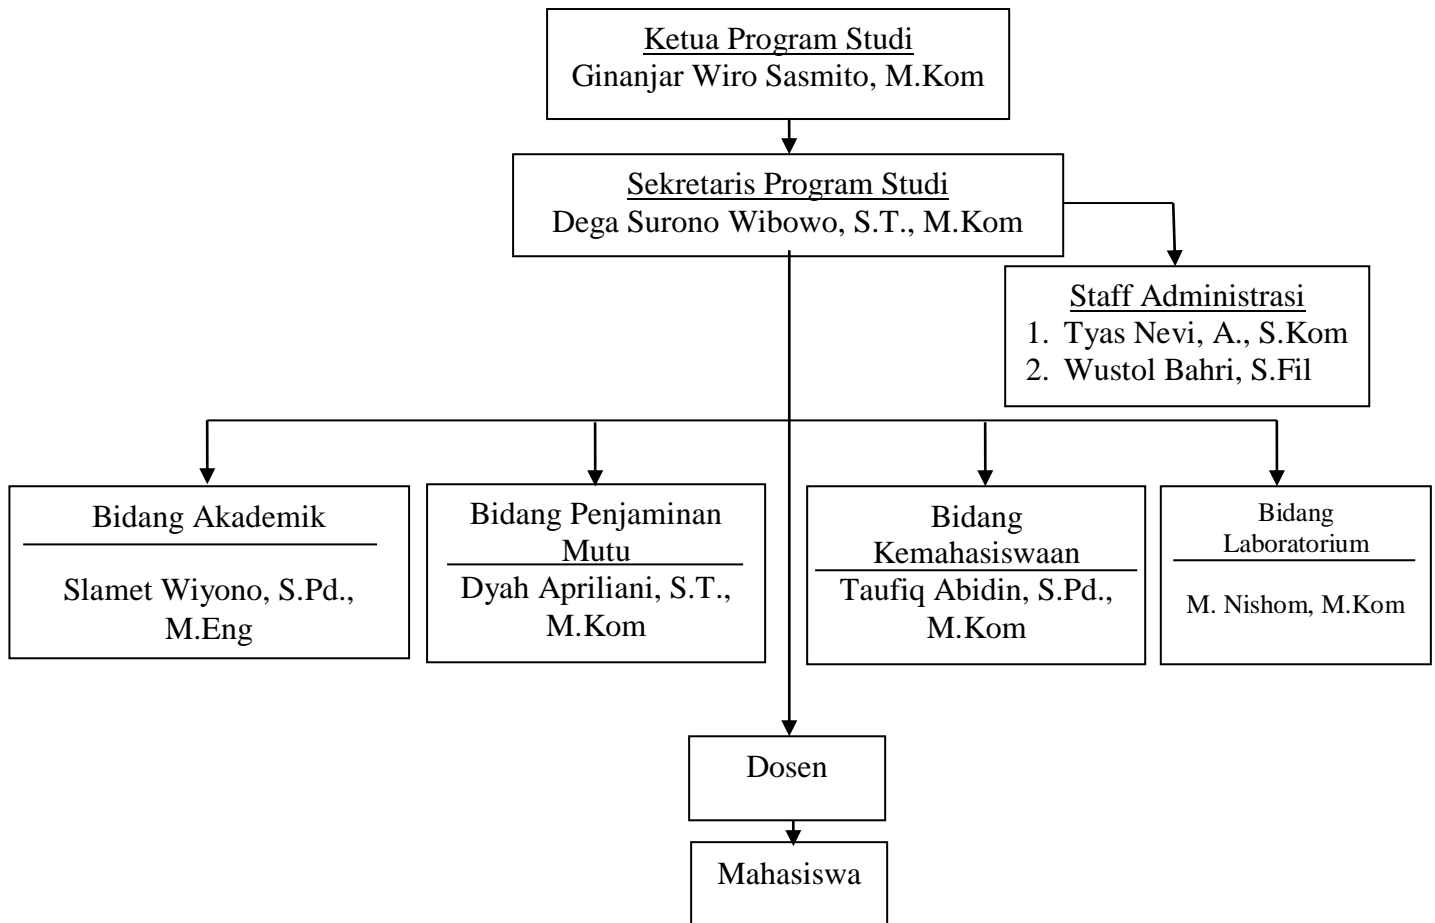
Ketua Program Studi
Ginanjar Wiro Sasmito, M.Kom

Sekretaris Program Studi
Dega Surono Wibowo, S.T., M.Kom

Staff Administrasi
1. Tyas Nevi, A., S.Kom
2. Wustol Bahri, S.Fil

Bidang Akademik
Slamet Wiyono, S.Pd., M.Eng

Bidang Penjaminan Mutu
Dyah Apriliani, S.T., M.Kom

Bidang Kemahasiswaan
Taufiq Abidin, S.Pd., M.Kom

Bidang Laboratorium
M. Nishom, M.Kom

Dosen

Mahasiswa